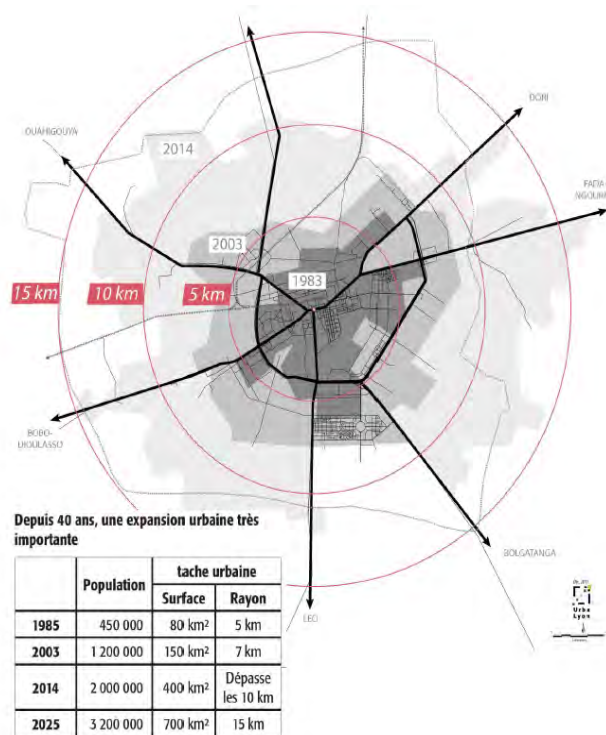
OUAHIGOUYA

2014

DORI

FADA-NGOURMA

2003

1983

15 km

10 km

5 km

BOBO-DIOULASSO

BOLGATANGA

LEO

Depuis 40 ans, une expansion urbaine très importante

| | Population | tache urbaine | |
|---|---|---|---|
| | | Surface | Rayon |
| 1985 | 450 000 | 80 km² | 5 km |
| 2003 | 1 200 000 | 150 km² | 7 km |
| 2014 | 2 000 000 | 400 km² | Dépasse les 10 km |
| 2025 | 3 200 000 | 700 km² | 15 km |

Urba Lyon